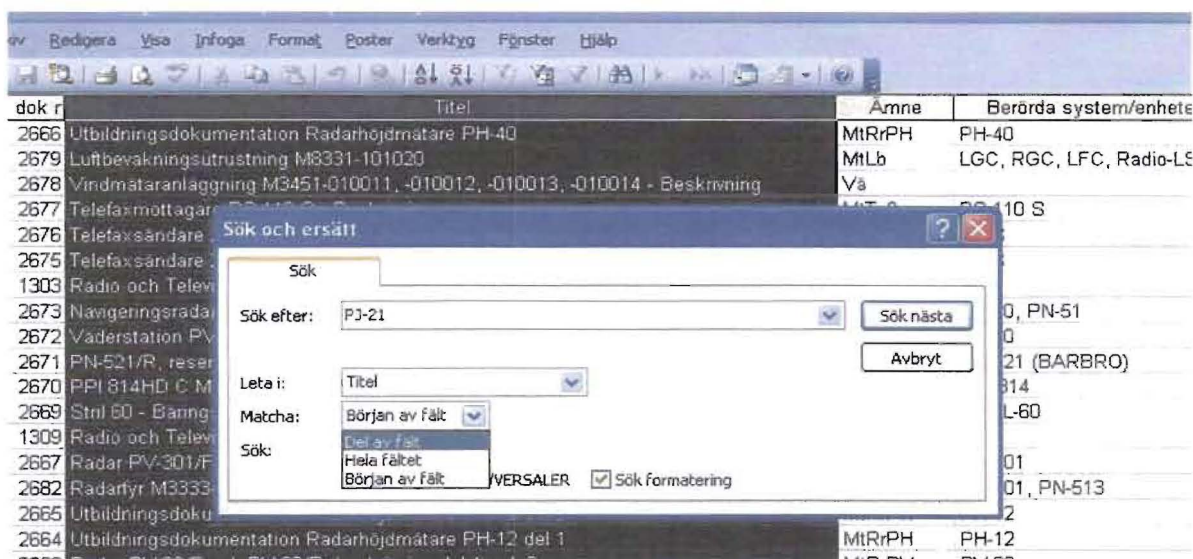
ov Redigera Visa Infoga Format Poster Verktyg Fönster Hjälp

| dok r | Titel | Ämne | Berörda system/enhete |
|---|---|---|---|
| 2666 | Utbildningsdokumentation Radarhöjdmätare PH-40 | MtRrPH | PH-40 |
| 2679 | Luftbevakningsutrustning M8331-101020 | MtLb | LGC, RGC, LFC, Radio-LS |
| 2678 | Vindmätaranläggning M3451-010011, -010012, -010013, -010014 - Beskrivning | Vä | |
| 2677 | Telefaxmottagare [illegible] | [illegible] | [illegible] 110 S |
| 2676 | Telefaxsändare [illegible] | | |
| 2675 | Telefaxsändare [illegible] | | |
| 1303 | Radio och Telev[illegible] | | |
| 2673 | Navigeringsrada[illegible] | | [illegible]0, PN-51 |
| 2672 | Väderstation PV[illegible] | | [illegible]0 |
| 2671 | PN-521/R, reser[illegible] | | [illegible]21 (BARBRO) |
| 2670 | PPI 814HD C M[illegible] | | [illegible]814 |
| 2669 | Stril 60 - Baring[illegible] | | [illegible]L-60 |
| 1309 | Radio och Telev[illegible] | | |
| 2667 | Radar PV-301/F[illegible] | | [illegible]01 |
| 2682 | Radarfyr M3333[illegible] | | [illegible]01, PN-513 |
| 2665 | Utbildningsdoku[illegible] | | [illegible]2 |
| 2664 | Utbildningsdokumentation Radarhöjdmätare PH-12 del 1 | MtRrPH | PH-12 |

Sök och ersätt

Sök

Sök efter: PJ-21

Sök nästa

Avbryt

Leta i: Titel

Matcha: Början av fält

Sök:

Del av fält
Hela fältet
Början av fält

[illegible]VERSALER Sök formatering